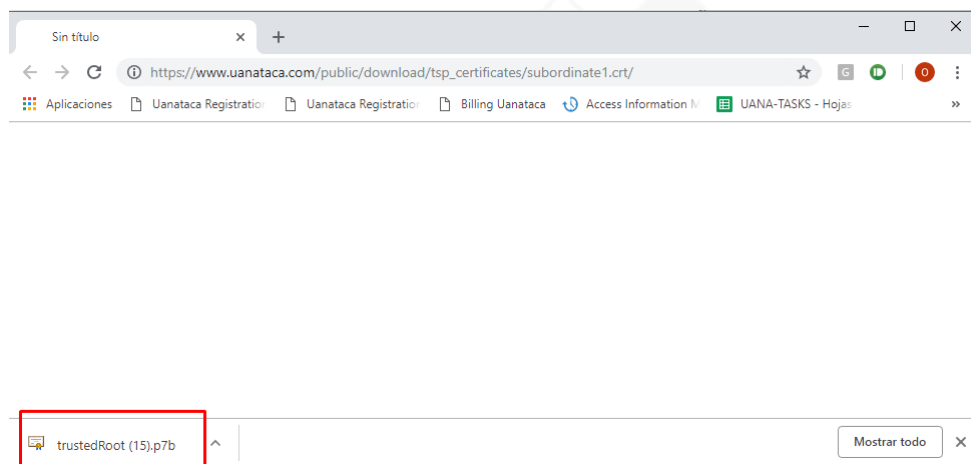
Sin título
https://www.uanataca.com/public/download/tsp_certificates/subordinate1.crt/
G
O
Aplicaciones
Uanataca Registration
Uanataca Registration
Billing Uanataca
Access Information M
UANA-TASKS - Hojas
»
trustedRoot (15).p7b
Mostrar todo